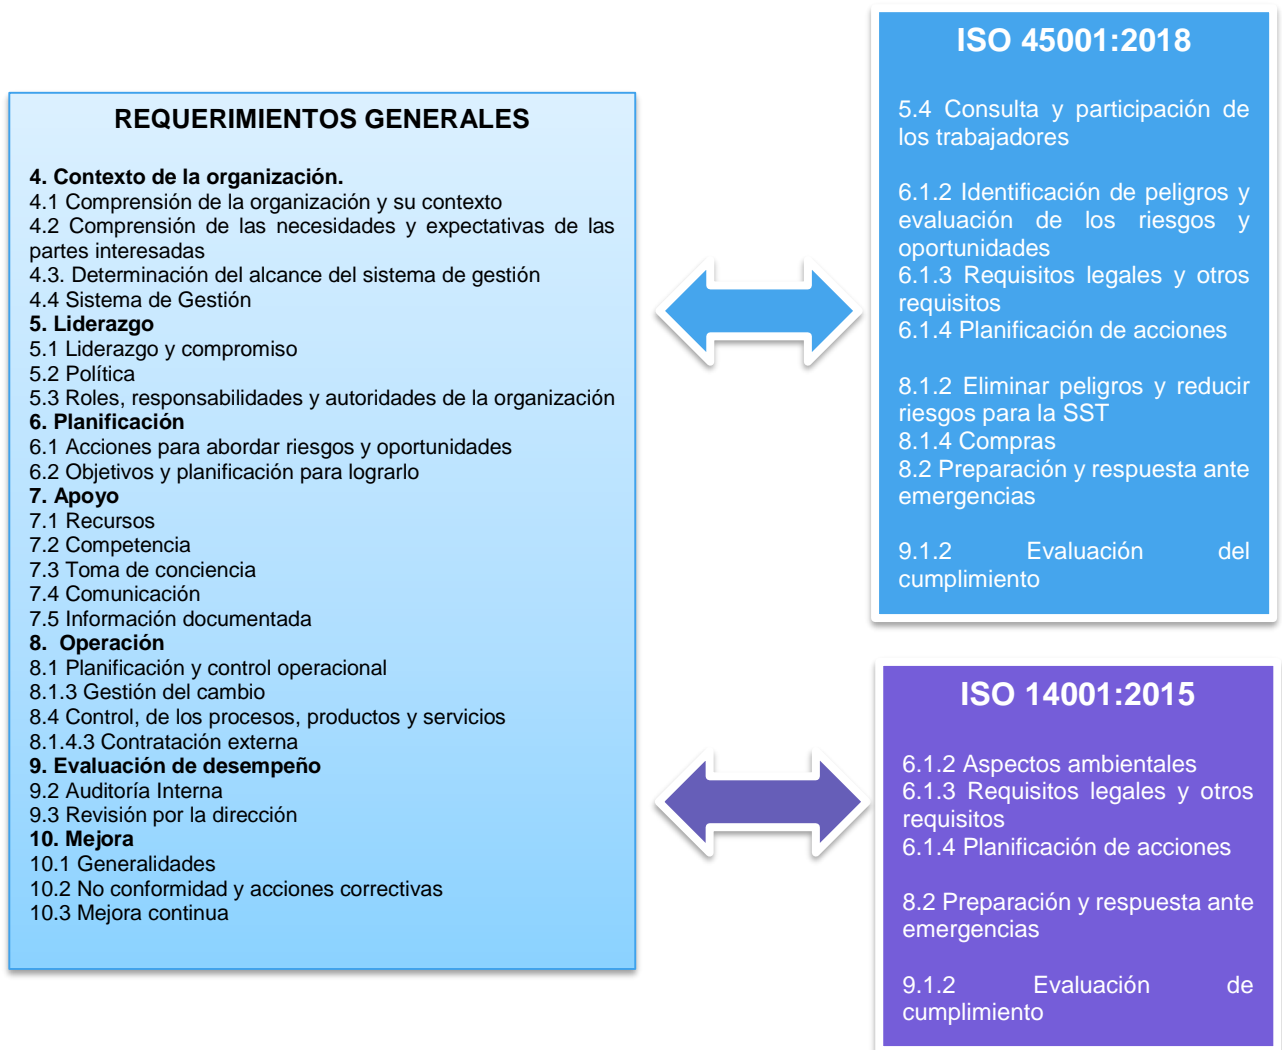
REQUERIMIENTOS GENERALES

4. Contexto de la organización.
4.1 Comprensión de la organización y su contexto
4.2 Comprensión de las necesidades y expectativas de las partes interesadas
4.3. Determinación del alcance del sistema de gestión
4.4 Sistema de Gestión
5. Liderazgo
5.1 Liderazgo y compromiso
5.2 Política
5.3 Roles, responsabilidades y autoridades de la organización
6. Planificación
6.1 Acciones para abordar riesgos y oportunidades
6.2 Objetivos y planificación para lograrlo
7. Apoyo
7.1 Recursos
7.2 Competencia
7.3 Toma de conciencia
7.4 Comunicación
7.5 Información documentada
8. Operación
8.1 Planificación y control operacional
8.1.3 Gestión del cambio
8.4 Control, de los procesos, productos y servicios
8.1.4.3 Contratación externa
9. Evaluación de desempeño
9.2 Auditoría Interna
9.3 Revisión por la dirección
10. Mejora
10.1 Generalidades
10.2 No conformidad y acciones correctivas
10.3 Mejora continua

ISO 45001:2018

5.4 Consulta y participación de los trabajadores

6.1.2 Identificación de peligros y evaluación de los riesgos y oportunidades
6.1.3 Requisitos legales y otros requisitos
6.1.4 Planificación de acciones

8.1.2 Eliminar peligros y reducir riesgos para la SST
8.1.4 Compras
8.2 Preparación y respuesta ante emergencias

9.1.2 Evaluación del cumplimiento

ISO 14001:2015

6.1.2 Aspectos ambientales
6.1.3 Requisitos legales y otros requisitos
6.1.4 Planificación de acciones

8.2 Preparación y respuesta ante emergencias

9.1.2 Evaluación de cumplimiento